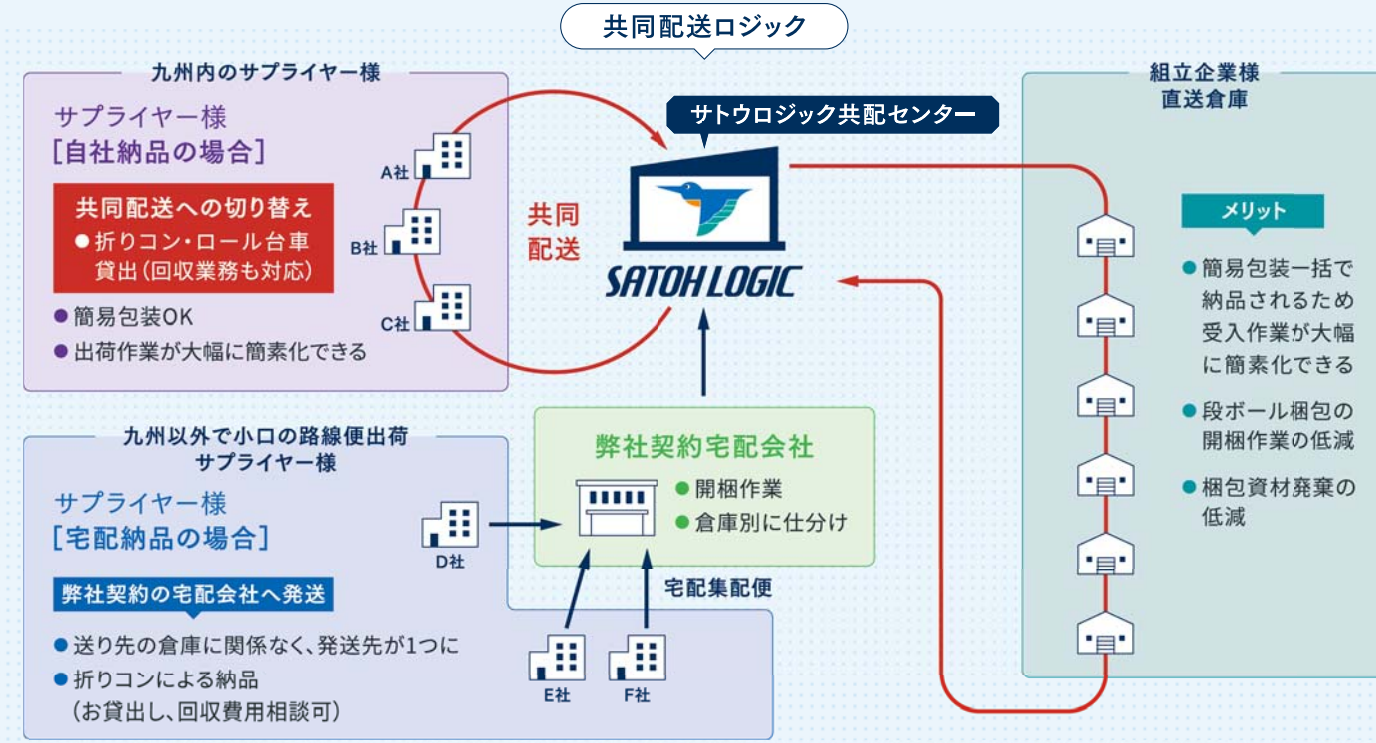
共同配送ロジック

九州内のサプライヤー様

サプライヤー様
[自社納品の場合]

共同配送への切り替え
●折りコン・ロール台車貸出(回収業務も対応)

●簡易包装OK
●出荷作業が大幅に簡素化できる

A社
B社
C社

共同配送

サトウロジック共配センター

SATOH LOGIC

組立企業様
直送倉庫

メリット
●簡易包装一括で納品されるため受入作業が大幅に簡素化できる
●段ボール梱包の開梱作業の低減
●梱包資材廃棄の低減

九州以外で小口の路線便出荷
サプライヤー様

サプライヤー様
[宅配納品の場合]

弊社契約の宅配会社へ発送
●送り先の倉庫に関係なく、発送先が1つに
●折りコンによる納品
(お貸出し、回収費用相談可)

D社

弊社契約宅配会社
●開梱作業
●倉庫別に仕分け

宅配集配便

E社
F社